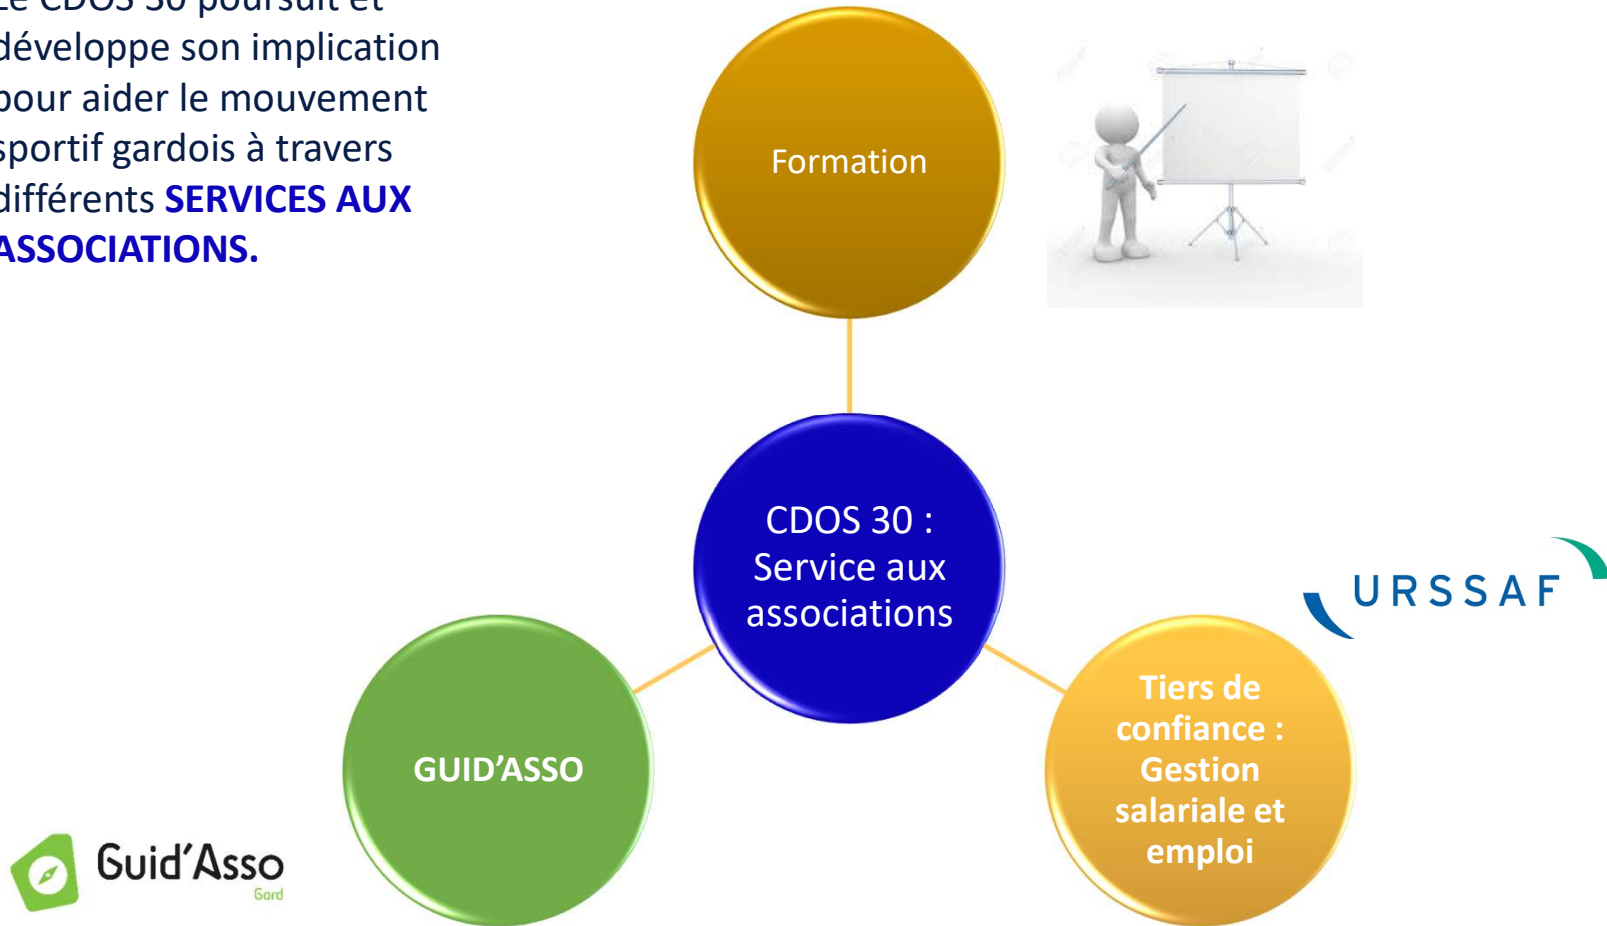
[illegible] CDOS 30 poursuit et développe son implication pour aider le mouvement sportif gardois à travers différents **SERVICES AUX ASSOCIATIONS.**

Formation

CDOS 30 : Service aux associations

GUID'ASSO

Tiers de confiance : Gestion salariale et emploi

URSSAF

Guid'Asso
Gard